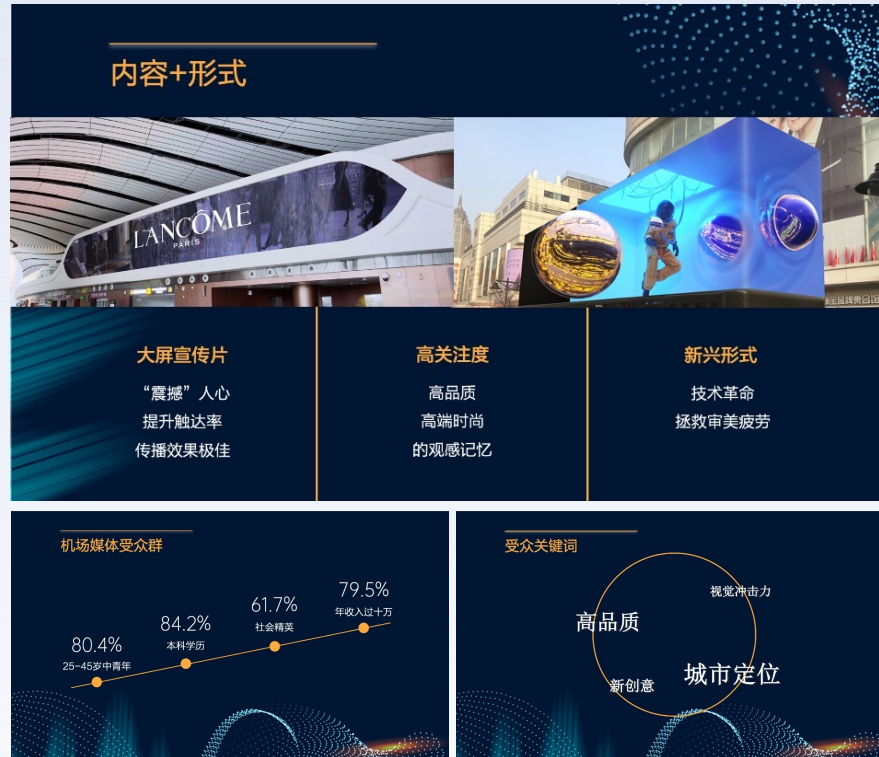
内容+形式

LANCÔME
PARIS

大屏宣传片
“震撼”人心
提升触达率
传播效果极佳

高关注度
高品质
高端时尚
的观感记忆

新兴形式
技术革命
拯救审美疲劳

机场媒体受众群

80.4%
25-45岁中青年

84.2%
本科学历

61.7%
社会精英

79.5%
年收入过十万

受众关键词

高品质
视觉冲击力
新创意
城市定位